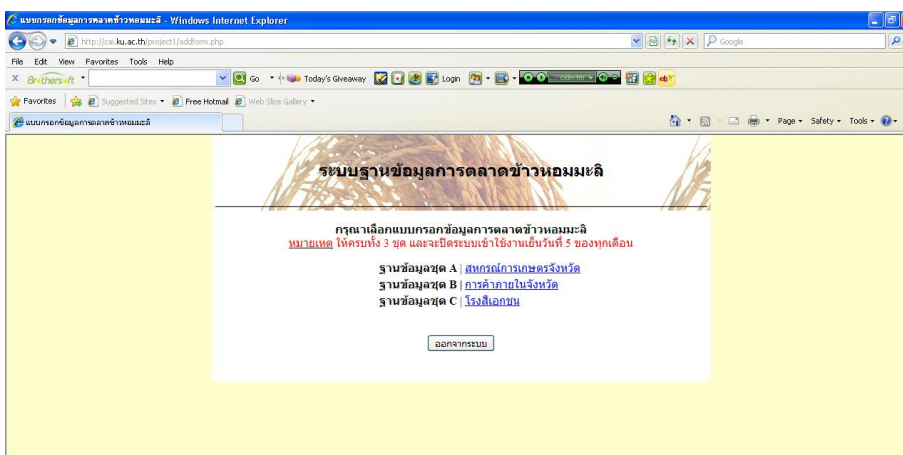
แบบกรอกข้อมูลการตลาดข้าวหอมมะลิ - Windows Internet Explorer

http://cai.ku.ac.th/project1/addform.php

Google

File Edit View Favorites Tools Help

Brothersoft

Go Today's Giveaway Login

Favorites Suggested Sites Free Hotmail Web Slice Gallery

แบบกรอกข้อมูลการตลาดข้าวหอมมะลิ

Page Safety Tools

ระบบฐานข้อมูลการตลาดข้าวหอมมะลิ

กรุณาเลือกแบบกรอกข้อมูลการตลาดข้าวหอมมะลิ

หมายเหตุ ให้ครบทั้ง 3 ชุด และจะปิดระบบเข้าใช้งานเย็นวันที่ 5 ของทุกเดือน

ฐานข้อมูลชุด A | สหกรณ์การเกษตรจังหวัด

ฐานข้อมูลชุด B | การค้าภายในจังหวัด

ฐานข้อมูลชุด C | โรงสีเอกชน

ออกจากระบบ